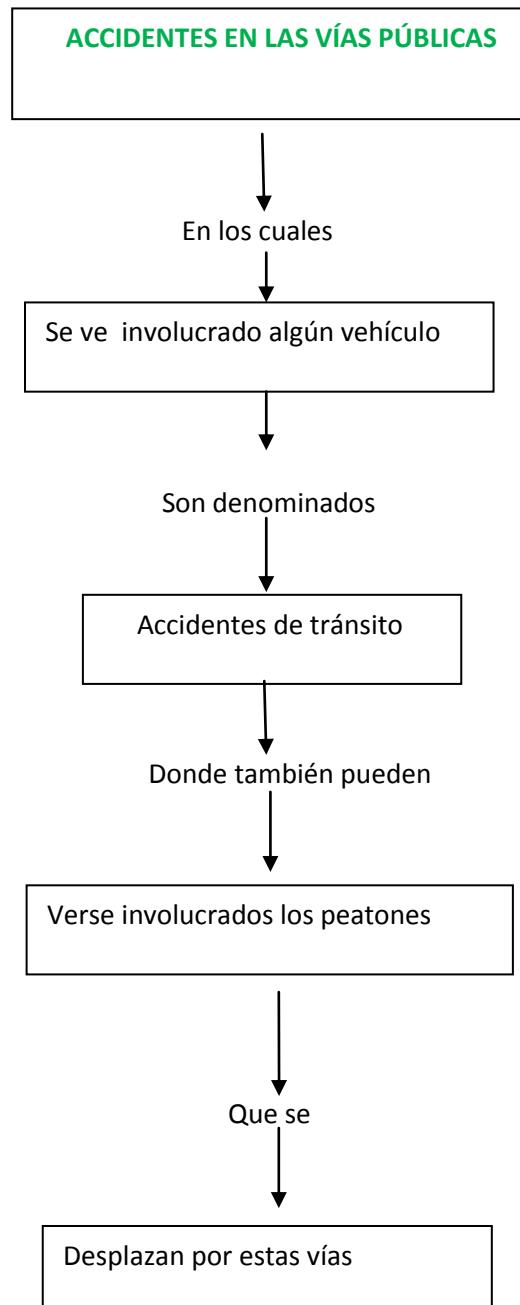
ACCIDENTES EN LAS VÍAS PÚBLICAS

En los cuales

Se ve involucrado algún vehículo

Son denominados

Accidentes de tránsito

Donde también pueden

Verse involucrados los peatones

Que se

Desplazan por estas vías